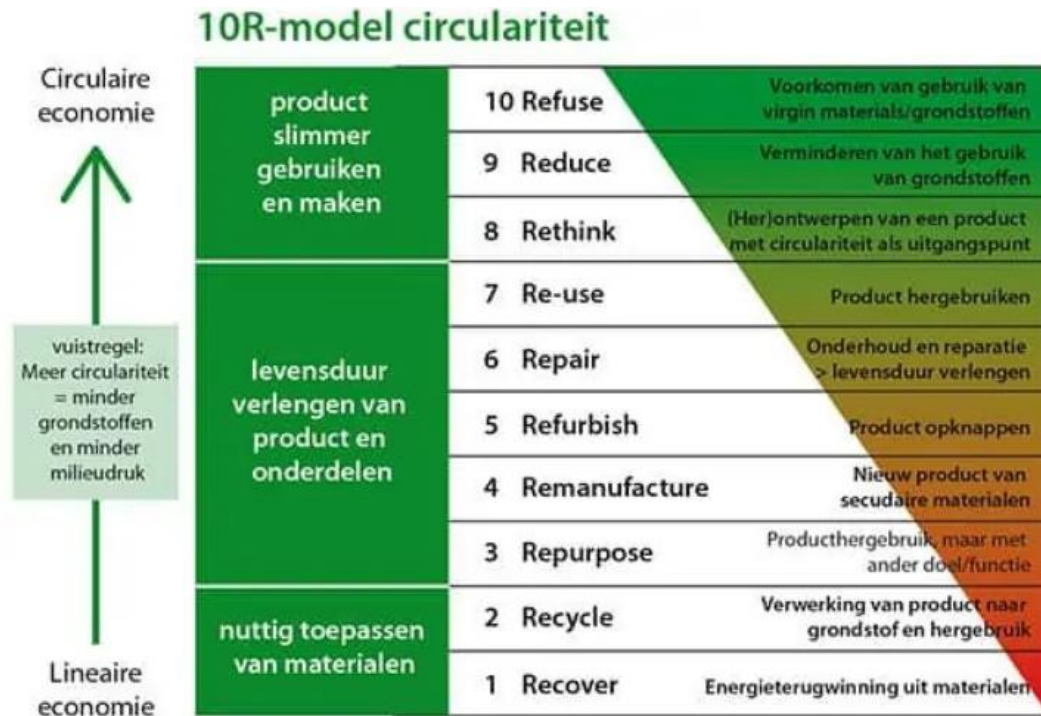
10R-model circulariteit

Circulaire economie

vuistregel: Meer circulariteit = minder grondstoffen en minder milieudruk

Lineaire economie

| | | |
|---|---|---|
| product slimmer gebruiken en maken | 10 Refuse | Voorkomen van gebruik van virgin materials/grondstoffen |
| | 9 Reduce | Verminderen van het gebruik van grondstoffen |
| | 8 Rethink | (Her)ontwerpen van een product met circulariteit als uitgangspunt |
| levensduur verlengen van product en onderdelen | 7 Re-use | Product hergebruiken |
| | 6 Repair | Onderhoud en reparatie > levensduur verlengen |
| | 5 Refurbish | Product opknappen |
| | 4 Remanufacture | Nieuw product van secudaire materialen |
| | 3 Repurpose | Producthergebruik, maar met ander doel/functie |
| nuttig toepassen van materialen | 2 Recycle | Verwerking van product naar grondstof en hergebruik |
| | 1 Recover | Energieterugwinning uit materialen |